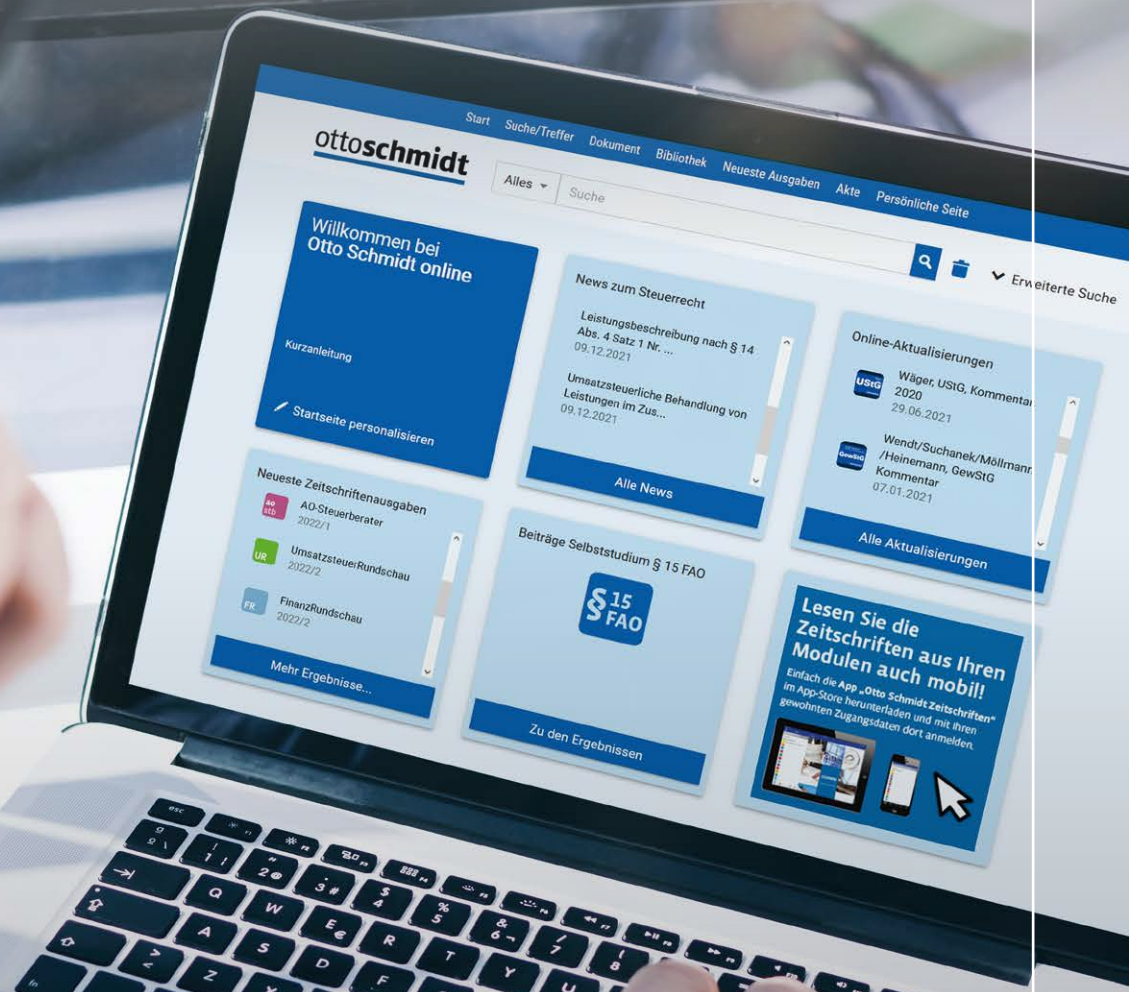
Start Suche/Treffer Dokument Bibliothek Neueste Ausgaben Akte Persönliche Seite

ottoschmidt

Alles Suche

Erweiterte Suche

Willkommen bei Otto Schmidt online

Kurzanleitung

Startseite personalisieren

News zum Steuerrecht

Leistungsbeschreibung nach § 14 Abs. 4 Satz 1 Nr. ...
09.12.2021

Umsatzsteuerliche Behandlung von Leistungen im Zus...
09.12.2021

Alle News

Online-Aktualisierungen

Wäger, UStG, Kommentar 2020
29.06.2021

Wendt/Suchanek/Möllmann/Heinemann, GewStG Kommentar
07.01.2021

Alle Aktualisierungen

Neueste Zeitschriftenausgaben

AO-Steuerberater
2022/1

UmsatzsteuerRundschau
2022/2

FinanzRundschau
2022/2

Mehr Ergebnisse...

Beiträge Selbststudium § 15 FAO

§ 15 FAO

Zu den Ergebnissen

Lesen Sie die Zeitschriften aus Ihren Modulen auch mobil!

Einfach die App „Otto Schmidt Zeitschriften" im App-Store herunterladen und mit Ihren gewohnten Zugangsdaten dort anmelden.